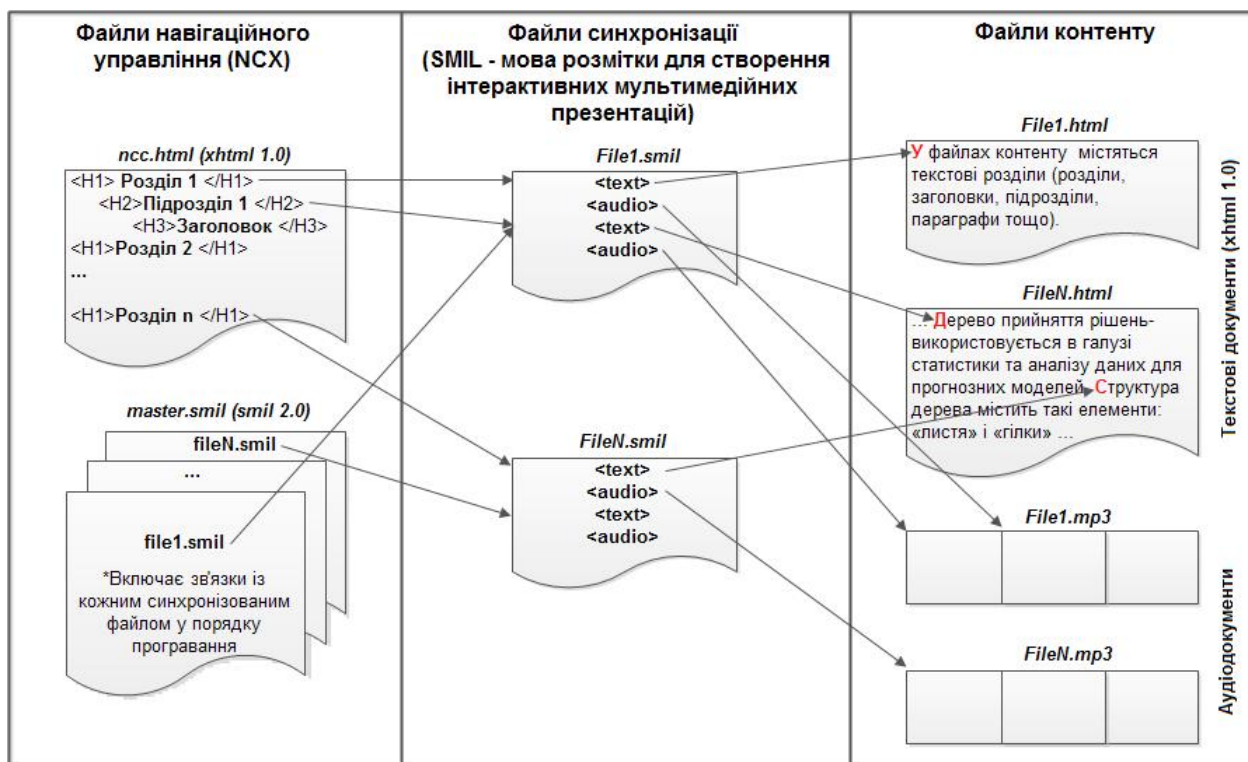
Файли навігаційного управління (NCX)

ncc.html (xhtml 1.0)

<H1> Розділ 1 </H1>
<H2>Підрозділ 1 </H2>
<H3>Заголовок </H3>
<H1>Розділ 2 </H1>
...
<H1>Розділ n </H1>

master.smil (smil 2.0)

fileN.smil
...
file1.smil

*Включає зв'язки із кожним синхронізованим файлом у порядку програвання

Файли синхронізації (SMIL - мова розмітки для створення інтерактивних мультимедійних презентацій)

File1.smil

<text>
<audio>
<text>
<audio>

FileN.smil

<text>
<audio>
<text>
<audio>

Файли контенту

File1.html

У файлах контенту містяться текстові розділи (розділи, заголовки, підрозділи, параграфи тощо).

FileN.html

...Дерево прийняття рішень- використовується в галузі статистики та аналізу даних для прогнозних моделей. Структура дерева містить такі елементи: «листя» і «гілки» ...

Текстові документи (xhtml 1.0)

File1.mp3

FileN.mp3

Аудіодокументи